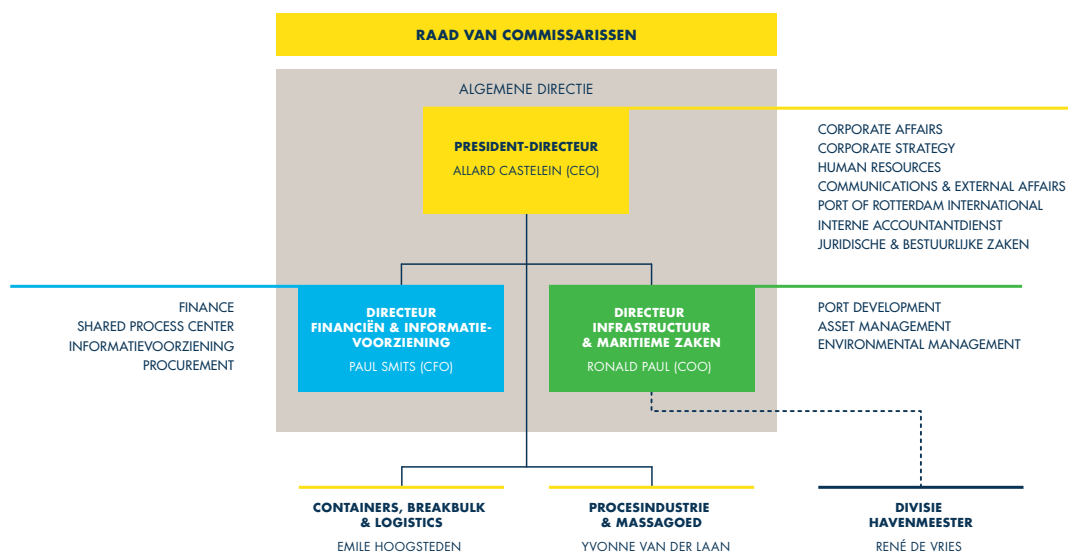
RAAD VAN COMMISSARISSEN

ALGEMENE DIRECTIE

PRESIDENT-DIRECTEUR
ALLARD CASTELEIN (CEO)

CORPORATE AFFAIRS
CORPORATE STRATEGY
HUMAN RESOURCES
COMMUNICATIONS & EXTERNAL AFFAIRS
PORT OF ROTTERDAM INTERNATIONAL
INTERNE ACCOUNTANTDIENST
JURIDISCHE & BESTUURLIJKE ZAKEN

FINANCE
SHARED PROCESS CENTER
INFORMATIEVOORZIENING
PROCUREMENT

DIRECTEUR
FINANCIËN & INFORMATIEVOORZIENING
PAUL SMITS (CFO)

DIRECTEUR
INFRASTRUCTUUR
& MARITIEME ZAKEN
RONALD PAUL (COO)

PORT DEVELOPMENT
ASSET MANAGEMENT
ENVIRONMENTAL MANAGEMENT

CONTAINERS, BREAKBULK
& LOGISTICS
EMILE HOOGSTEDEN

PROCESINDUSTRIE
& MASSAGOED
YVONNE VAN DER LAAN

DIVISIE
HAVENMEESTER
RENÉ DE VRIES